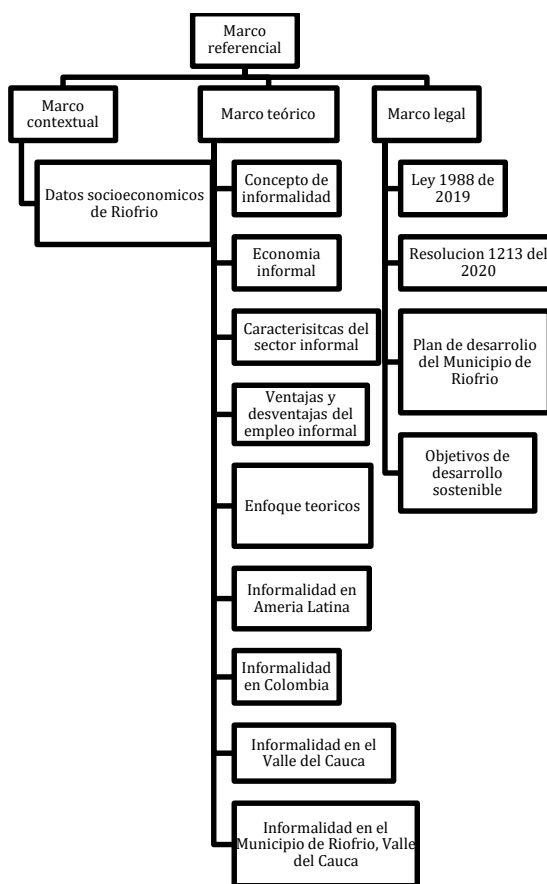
Marco referencial

Marco contextual

Datos socioeconomicos de Riofrio

Marco teórico

Concepto de informalidad

Economia informal

Caracterisitcas del sector informal

Ventajas y desventajas del empleo informal

Enfoque teoricos

Informalidad en Ameria Latina

Informalidad en Colombia

Informalidad en el Valle del Cauca

Informalidad en el Municipio de Riofrio, Valle del Cauca

Marco legal

Ley 1988 de 2019

Resolucion 1213 del 2020

Plan de desarrolio del Municipio de Riofrio

Objetivos de desarrollo sostenible